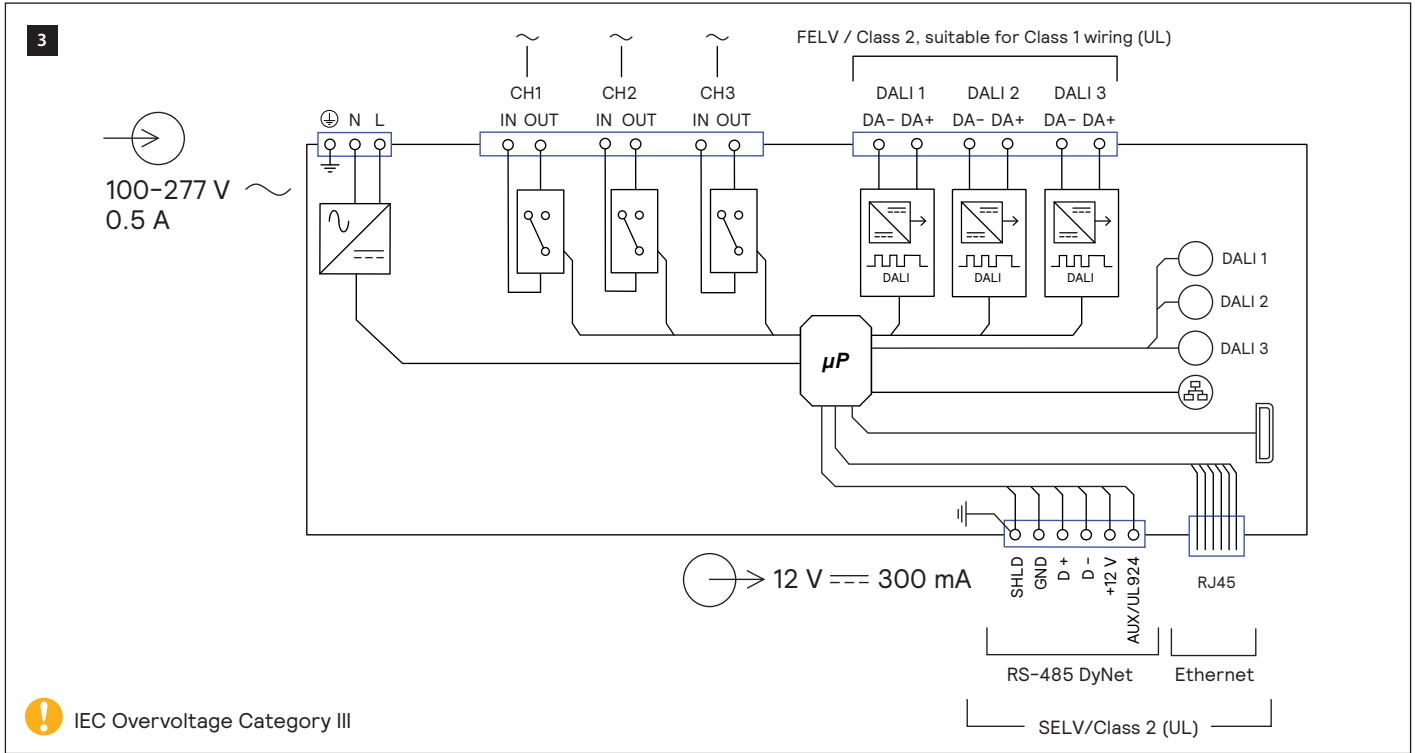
3

FELV / Class 2, suitable for Class 1 wiring (UL)

CH1
IN OUT

CH2
IN OUT

CH3
IN OUT

DALI 1
DA- DA+

DALI 2
DA- DA+

DALI 3
DA- DA+

N L

100–277 V
0.5 A

DALI
DALI
DALI

DALI 1
DALI 2
DALI 3

μP

12 V 300 mA

SHLD GND D + D - +12 V AUX/UL924

RJ45

RS-485 DyNet

Ethernet

SELV/Class 2 (UL)

IEC Overvoltage Category III